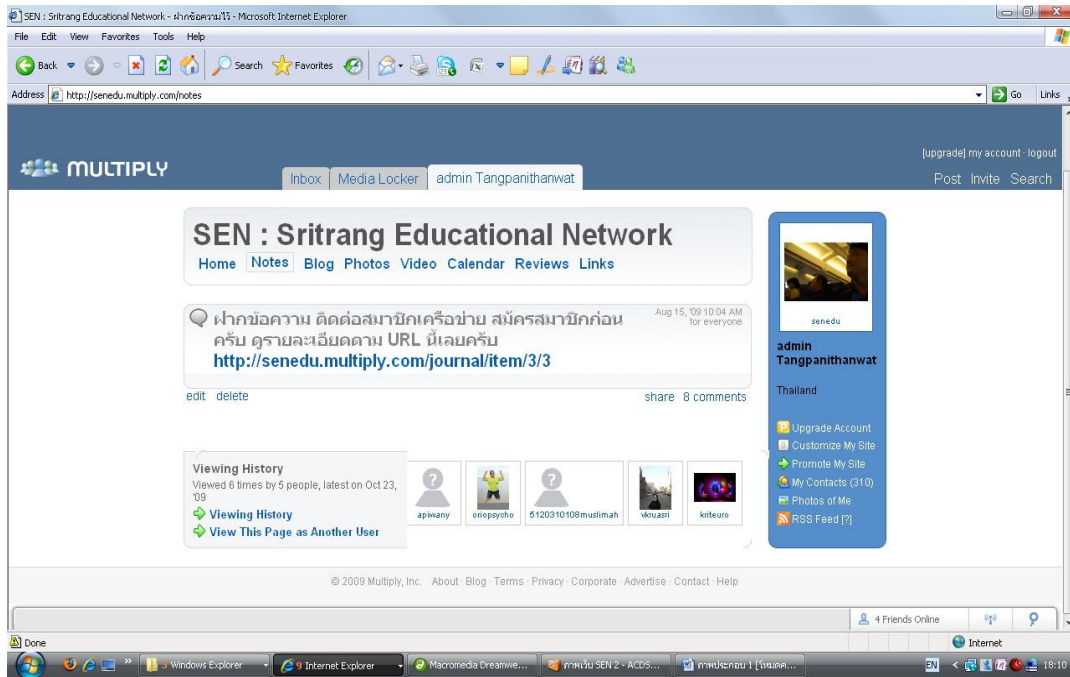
SEN : Sritrang Educational Network - ฝากข้อความไว้ - Microsoft Internet Explorer

File Edit View Favorites Tools Help

Back Search Favorites

Address http://senedu.multiply.com/notes

Go Links

MULTIPLY

Inbox Media Locker admin Tangpanithanwat

[upgrade] my account · logout

Post Invite Search

SEN : Sritrang Educational Network

Home Notes Blog Photos Video Calendar Reviews Links

ฝากข้อความ ติดต่อสมาชิกเครือข่าย สมัครสมาชิกก่อนครับ ดูรายละเอียดตาม URL นี้เลยครับ http://senedu.multiply.com/journal/item/3/3

Aug 15, '09 10:04 AM for everyone

edit delete

share 8 comments

Viewing History

Viewed 6 times by 5 people, latest on Oct 23, '09

Viewing History

View This Page as Another User

apiwany oriopsycho 5120310108muslimah vkruasri kriteuro

senedu

admin Tangpanithanwat

Thailand

Upgrade Account

Customize My Site

Promote My Site

My Contacts (310)

Photos of Me

RSS Feed [?]

© 2009 Multiply, Inc. About · Blog · Terms · Privacy · Corporate · Advertise · Contact · Help

4 Friends Online

Done

Internet

Windows Explorer 9 Internet Explorer Macromedia Dreamwe... ภาพเว็บ SEN 2 - ACDS... ภาพประกอบ 1 [โหมดค...

EN 18:10